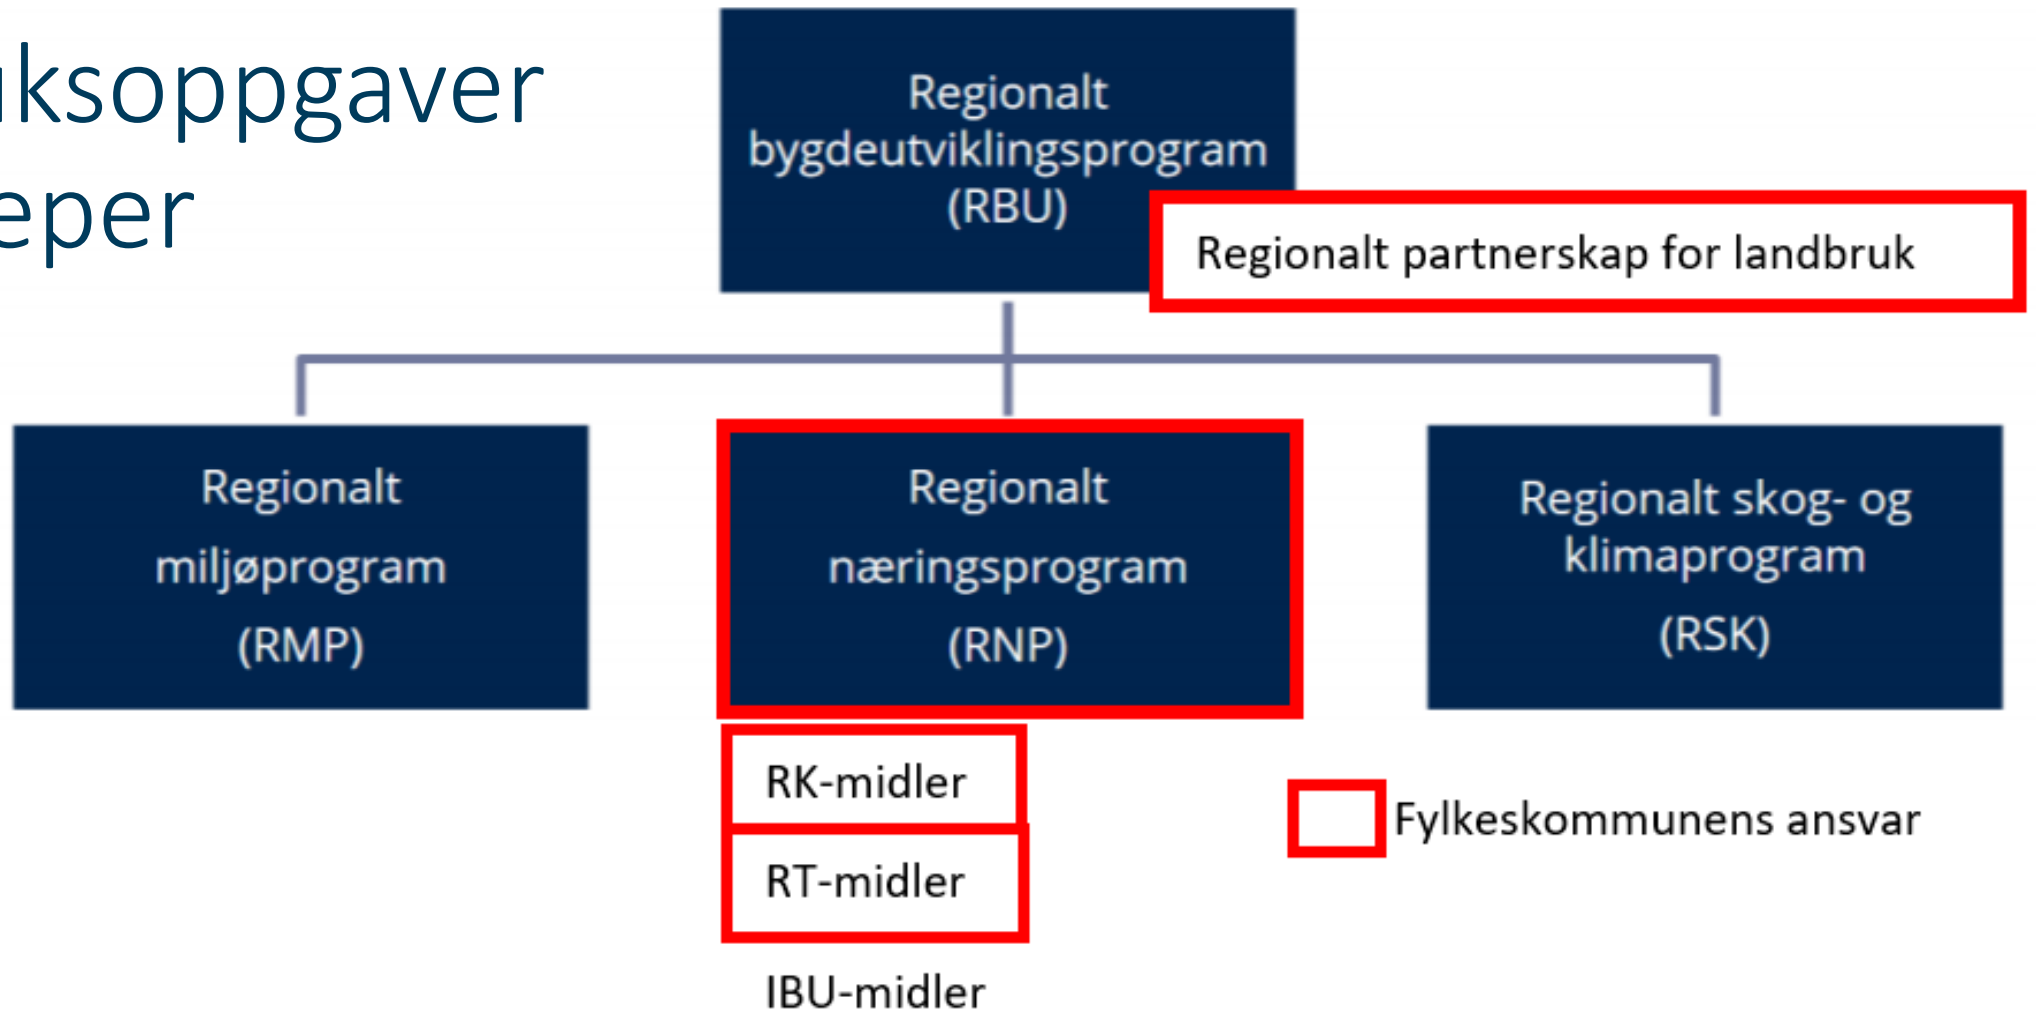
ıksoppgaver
eper

Regionalt bygdeutviklingsprogram (RBU)

Regionalt partnerskap for landbruk

Regionalt miljøprogram (RMP)

Regionalt næringsprogram (RNP)

Regionalt skog- og klimaprogram (RSK)

RK-midler

RT-midler

IBU-midler

Fylkeskommunens ansvar